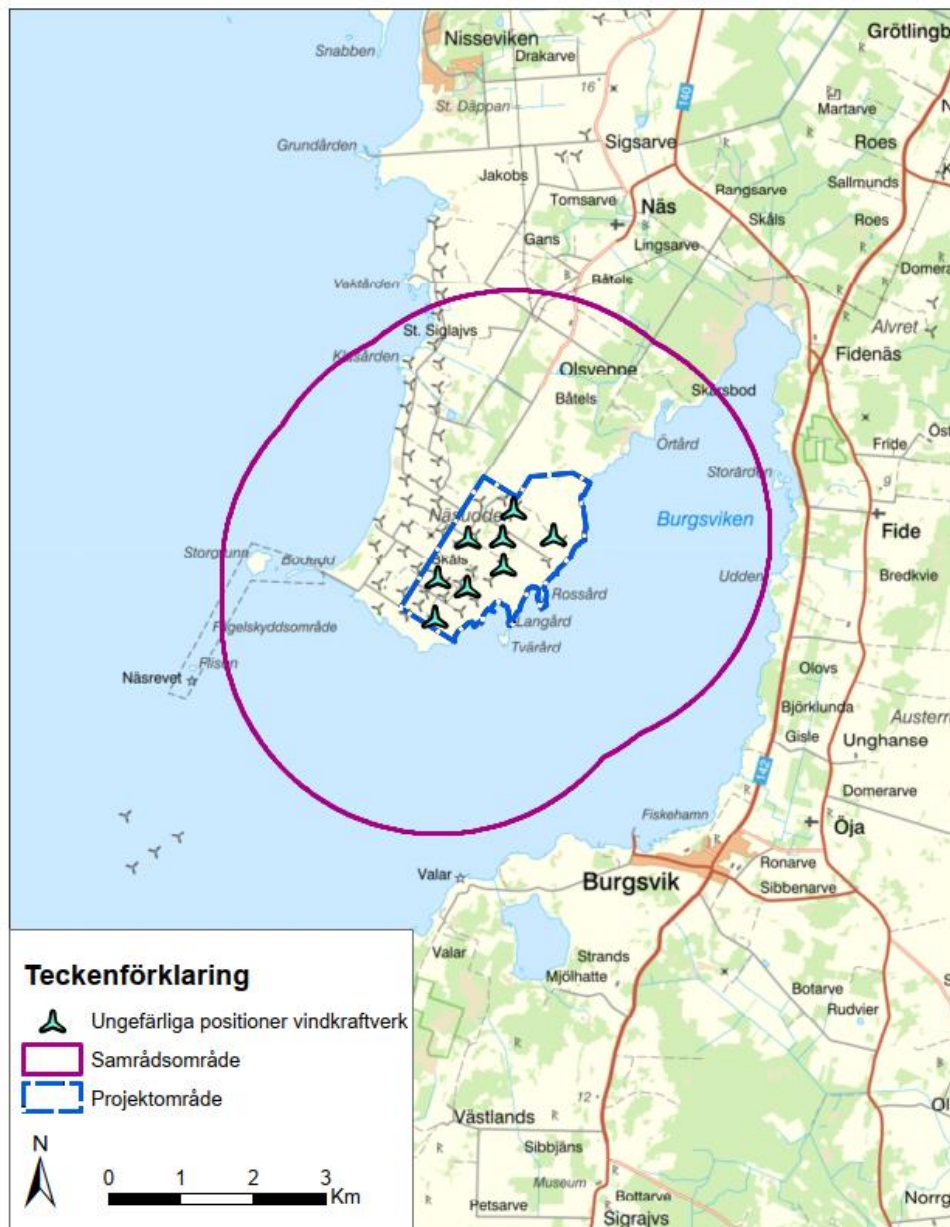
Snabben
Nisseviken
Drakarve
Grötlingb
St. Däppan
16
140
Martarve
Grundården
Sigsarve
Roes
Jakobs
Sallmunds
Tomsarve
Näs
Rangsarve
Skåls
Roes
Gans
Lingsarve
Domera
Båtels
Vaktården
Alvret
St. Siglajvs
Fidenäs
Klasården
Olsvenne
Båtels
Skärsbod
Örtård
Fride
Öst
Storården
Näsudden
Burgsviken
Fide
Storgrund
Boududd
Skåls
Udden
Bredkvie
Rossård
Fågelskyddsområde
Langård
Tvärård
Flisen
Näsrevet
Olovs
Björklunda
Austerr
Gisle
Unghanse
142
Domerarve
Fiskehamn
Öja
Ronarve
Valar
Burgsvik
Sibbenarve
Valar
Strands
Mjölhatte
Teckenförklaring
Botarve
Ungefärliga positioner vindkraftverk
Rudvier
Samrådsområde
Projektområde
12
Västlands
Ol
N
Sibbjäns
0
1
2
3
Km
Museum
Bottarve
Petsarve
Norrg
Sigrajvs